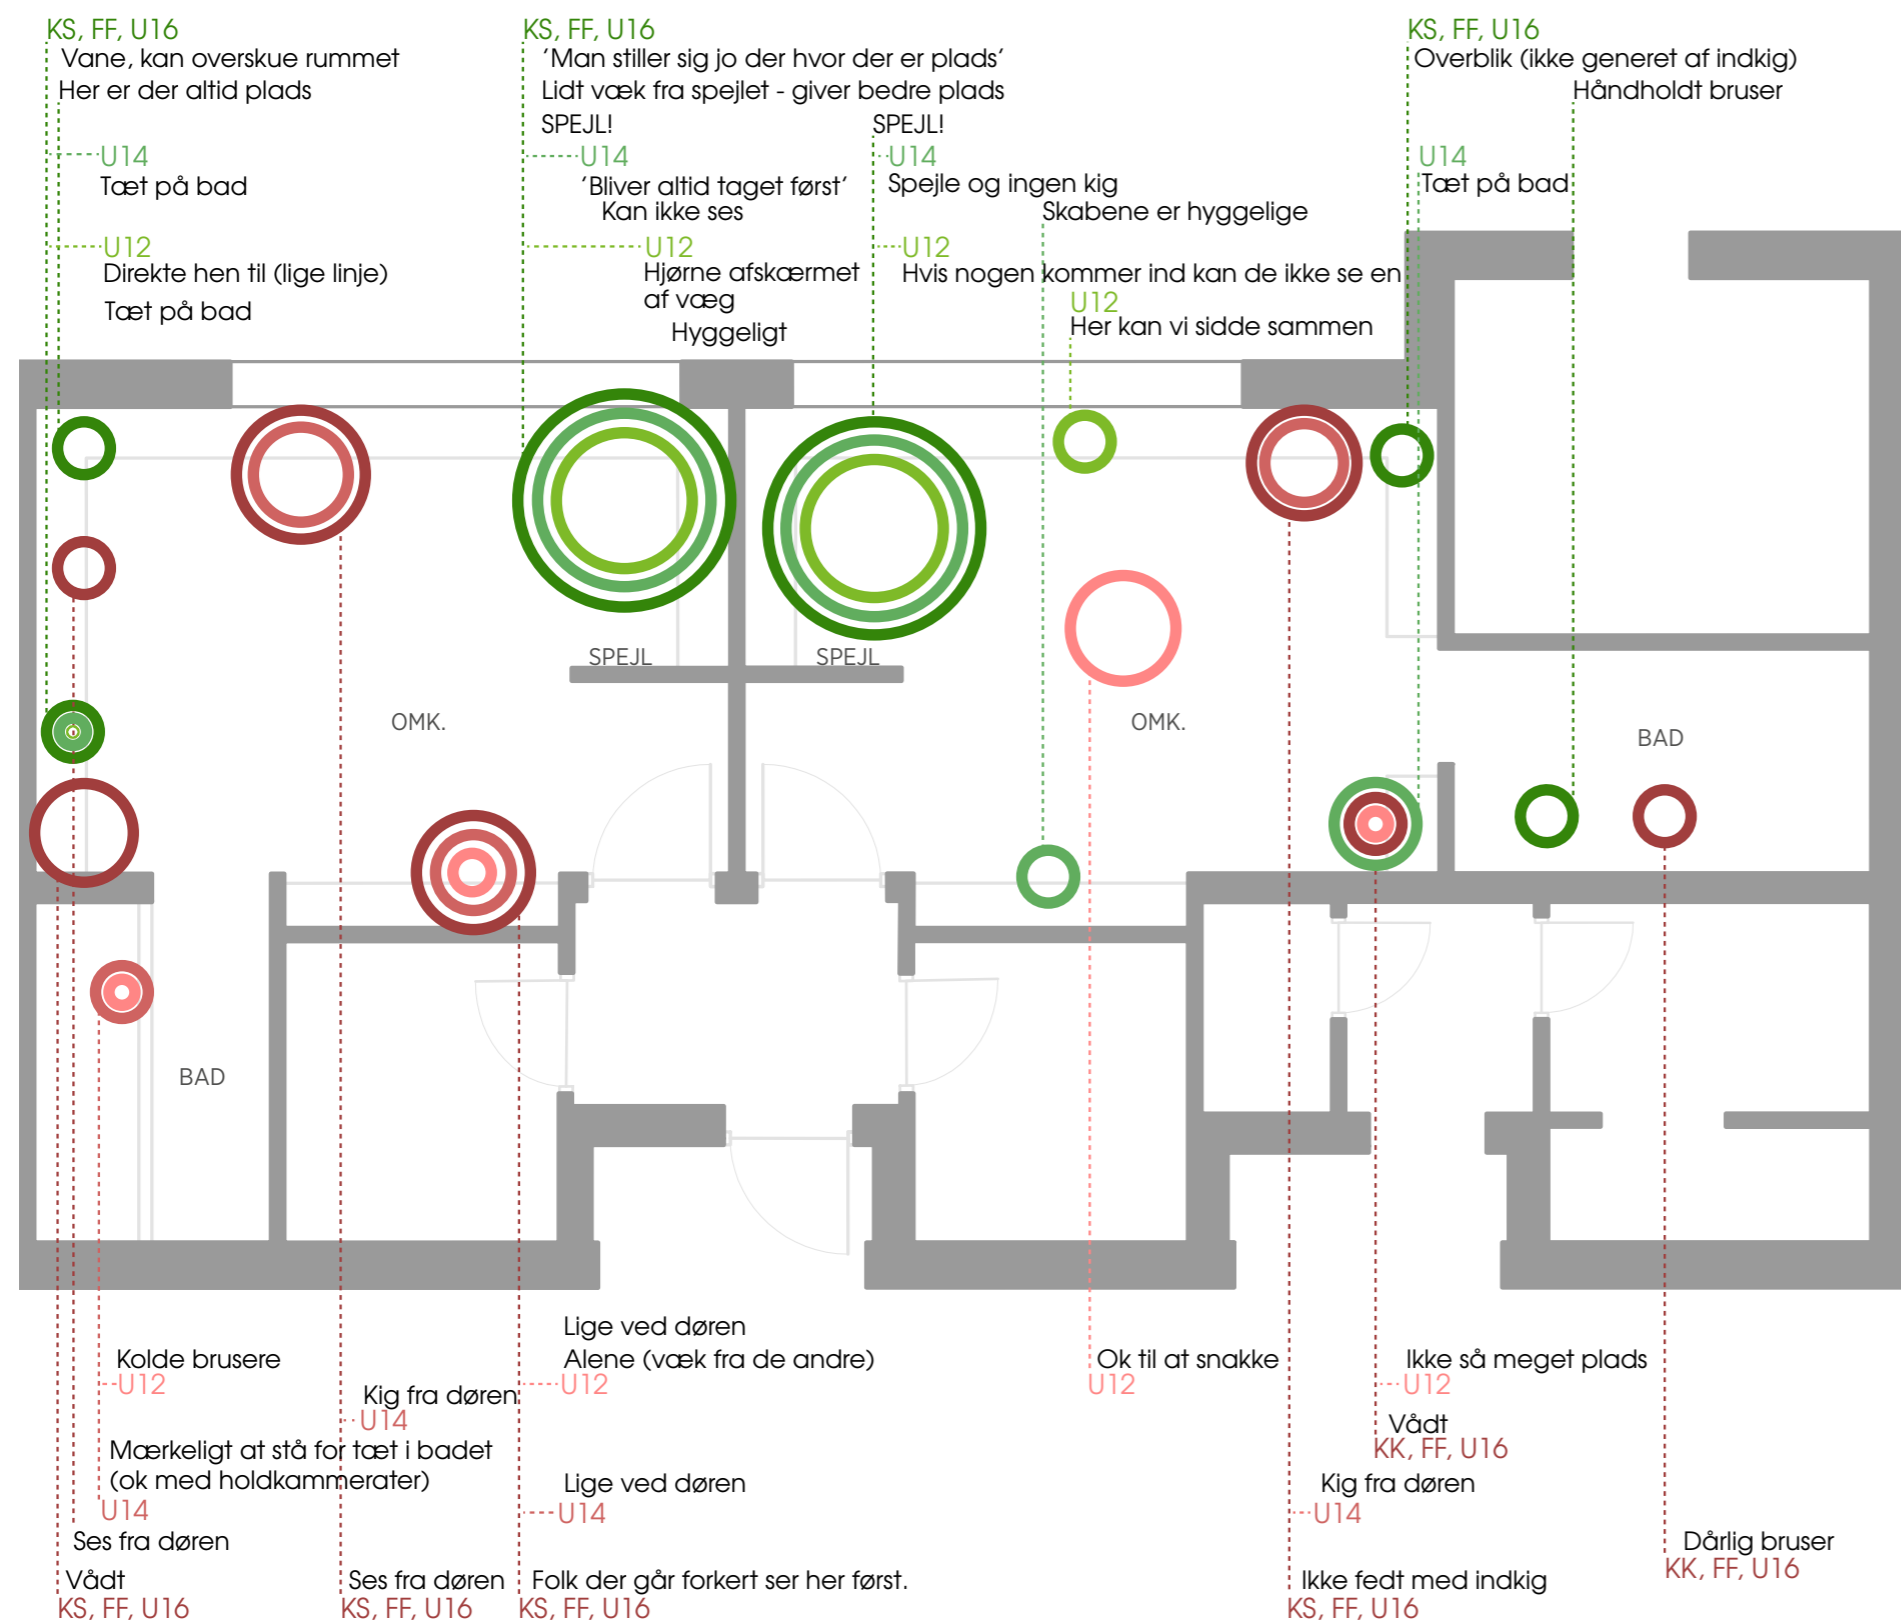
KS, FF, U16
Vane, kan overskue rummet
Her er der altid plads

U14
Tæt på bad

U12
Direkte hen til (lige linje)
Tæt på bad

KS, FF, U16
'Man stiller sig jo der hvor der er plads'
Lidt væk fra spejlet - giver bedre plads
SPEJL!

U14
'Bliver altid taget først'
Kan ikke ses

U12
Hjørne afskærmet af væg
Hyggeligt

SPEJL!
U14
Spejle og ingen kig
Skabene er hyggelige

U12
Hvis nogen kommer ind kan de ikke se en

U12
Her kan vi sidde sammen

KS, FF, U16
Overblik (ikke generet af indkig)
Håndholdt bruser

U14
Tæt på bad

SPEJL
SPEJL
OMK.
OMK.
BAD
BAD

Kolde brusere
U12
Kig fra døren
U14
Mærkeligt at stå for tæt i badet (ok med holdkammerater)
U14
Ses fra døren
Vådt
KS, FF, U16

Ses fra døren
KS, FF, U16

Lige ved døren
Alene (væk fra de andre)
U12
Lige ved døren
U14
Folk der går forkert ser her først.
KS, FF, U16

Ok til at snakke
U12

Ikke så meget plads
U12
Vådt
KK, FF, U16
Kig fra døren
U14
Ikke fedt med indkig
KS, FF, U16

Dårlig bruser
KK, FF, U16